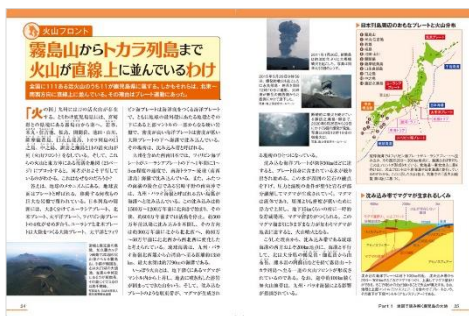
火山フロント

霧島山からトカラ列島まで火山が直線上に並んでいるわけ

全国に111ある活火山のうち11が鹿児島県に集中しているのはなぜ?北東一南西方向に直線上に並んでいる、その理由はプレート運動にあった。

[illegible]

日本付近海域のおもなプレートと火山分布

流み込み帯でマグマが生まれるしくみ

24

Part 1 地球で起きる自然現象の仕組み 25